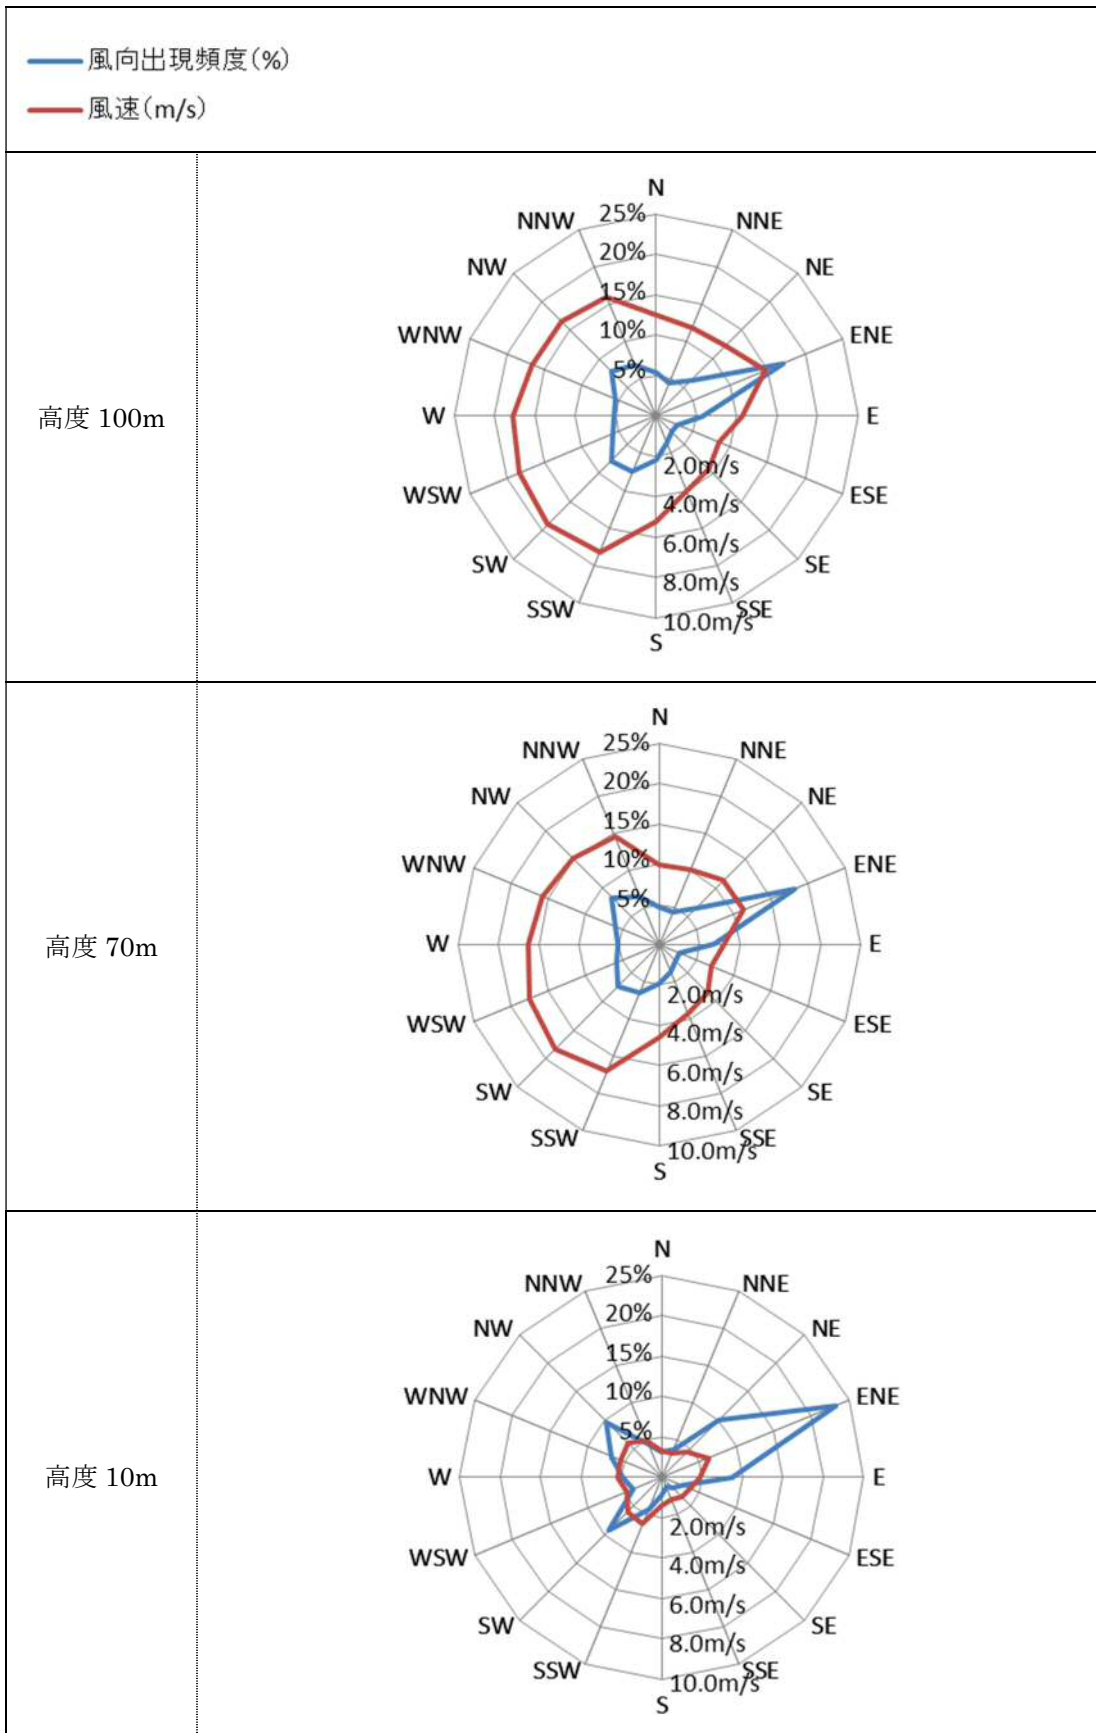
風向出現頻度(%)
風速(m/s)

| | |
|---|---|
| 高度 100m | N NNE NE ENE E ESE SE SSE S SSW SW WSW W WNW NW NNW 25% 20% 15% 10% 5% 2.0m/s 4.0m/s 6.0m/s 8.0m/s 10.0m/s |
| 高度 70m | N NNE NE ENE E ESE SE SSE S SSW SW WSW W WNW NW NNW 25% 20% 15% 10% 5% 2.0m/s 4.0m/s 6.0m/s 8.0m/s 10.0m/s |
| 高度 10m | N NNE NE ENE E ESE SE SSE S SSW SW WSW W WNW NW NNW 25% 20% 15% 10% 5% 2.0m/s 4.0m/s 6.0m/s 8.0m/s 10.0m/s |